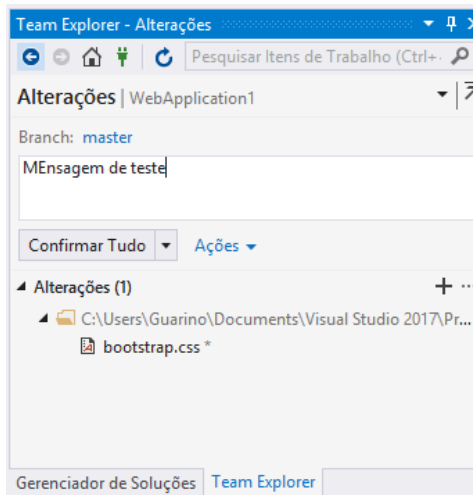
Team Explorer - Alterações

Pesquisar Itens de Trabalho (Ctrl+

Alterações | WebApplication1

Branch: master

MEnsagem de teste

Confirmar Tudo

Ações

Alterações (1)

C:\Users\Guarino\Documents\Visual Studio 2017\Pr

bootstrap.css *

Gerenciador de Soluções

Team Explorer